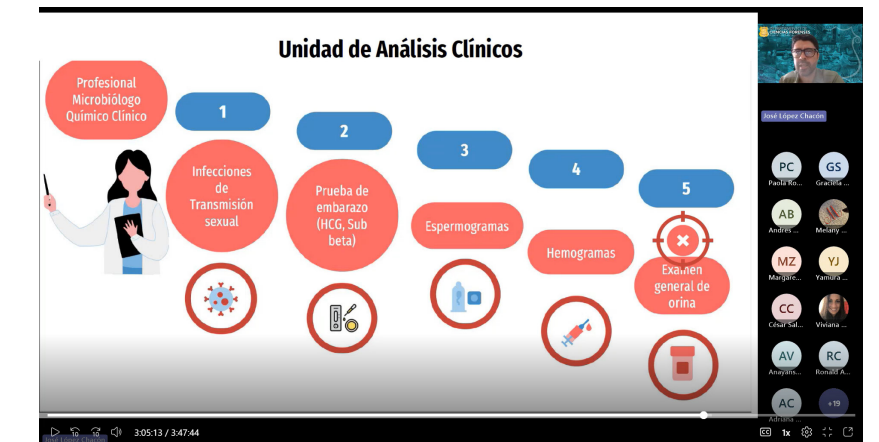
Unidad de Análisis Clínicos

Profesional Microbiólogo Químico Clínico

1

Infecciones de Transmisión sexual

2

Prueba de embarazo (HCG, Sub beta)

3

Espermogramas

4

Hemogramas

5

Examen general de orina

CIENCIAS FORENSES

José López Chacón

PC
Paola Ro...

GS
Graciela ...

AB
Andres ...

Melany ...

MZ
Margare...

YJ
Yamura ...

CC
César Sal...

Viviana ...

AV
Anayans...

RC
Ronald A...

AC
Adriana ...

+19

José López Chacón

3:05:13 / 3:47:44

1x